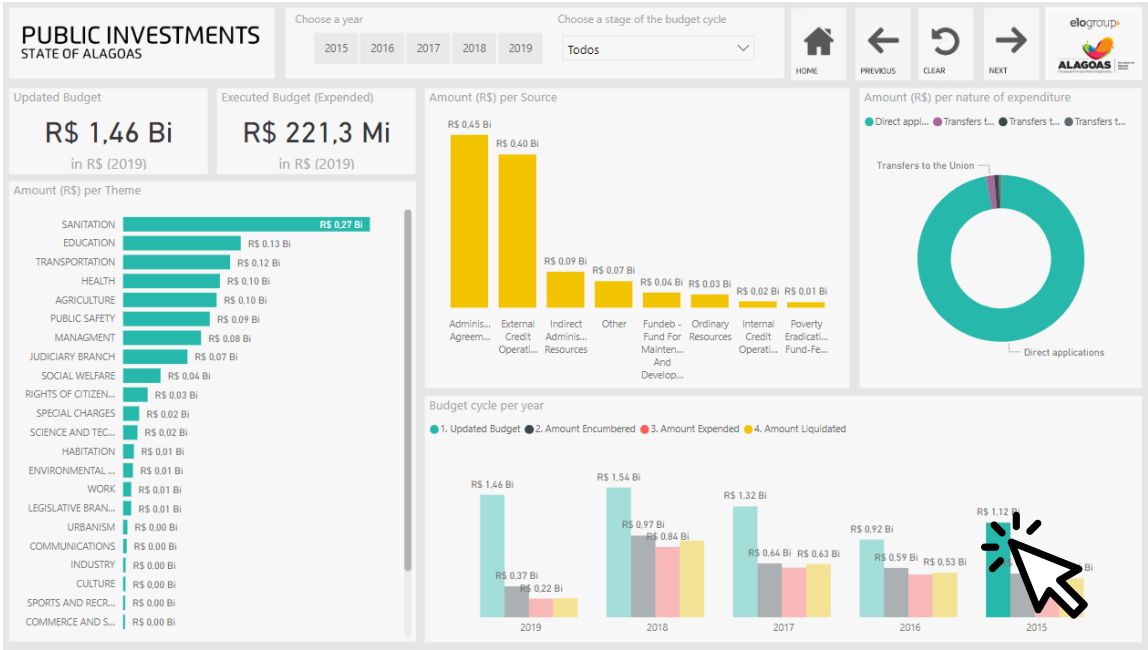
PUBLIC INVESTMENTS
STATE OF ALAGOAS

Choose a year
2015 2016 2017 2018 2019

Choose a stage of the budget cycle
Todos

HOME PREVIOUS CLEAR NEXT

elogroup
ALAGOAS

Updated Budget
R$ 1,46 Bi
in R$ (2019)

Executed Budget (Expended)
R$ 221,3 Mi
in R$ (2019)

Amount (R$) per Theme

| Theme | Amount |
|---|---|
| SANITATION | R$ 0,27 Bi |
| EDUCATION | R$ 0,13 Bi |
| TRANSPORTATION | R$ 0,12 Bi |
| HEALTH | R$ 0,10 Bi |
| AGRICULTURE | R$ 0,10 Bi |
| PUBLIC SAFETY | R$ 0,09 Bi |
| MANAGMENT | R$ 0,08 Bi |
| JUDICIARY BRANCH | R$ 0,07 Bi |
| SOCIAL WELFARE | R$ 0,04 Bi |
| RIGHTS OF CITIZEN... | R$ 0,03 Bi |
| SPECIAL CHARGES | R$ 0,02 Bi |
| SCIENCE AND TEC... | R$ 0,02 Bi |
| HABITATION | R$ 0,01 Bi |
| ENVIRONMENTAL ... | R$ 0,01 Bi |
| WORK | R$ 0,01 Bi |
| LEGISLATIVE BRAN... | R$ 0,01 Bi |
| URBANISM | R$ 0,00 Bi |
| COMMUNICATIONS | R$ 0,00 Bi |
| INDUSTRY | R$ 0,00 Bi |
| CULTURE | R$ 0,00 Bi |
| SPORTS AND RECR... | R$ 0,00 Bi |
| COMMERCE AND S... | R$ 0,00 Bi |

Amount (R$) per Source

| Source | Amount |
|---|---|
| Adminis... Agreem... | R$ 0,45 Bi |
| External Credit Operati... | R$ 0,40 Bi |
| Indirect Adminis... Resources | R$ 0,09 Bi |
| Other | R$ 0,07 Bi |
| Fundeb - Fund For Mainten... And Develop... | R$ 0,04 Bi |
| Ordinary Resources | R$ 0,03 Bi |
| Internal Credit Operati... | R$ 0,02 Bi |
| Poverty Eradicati... Fund-Fe... | R$ 0,01 Bi |

Amount (R$) per nature of expenditure
Direct appli... Transfers t... Transfers t... Transfers t...
Transfers to the Union
Direct applications

Budget cycle per year
1. Updated Budget 2. Amount Encumbered 3. Amount Expended 4. Amount Liquidated

| Year | 1. Updated Budget | 2. Amount Encumbered | 3. Amount Expended | 4. Amount Liquidated |
|---|---|---|---|---|
| 2019 | R$ 1,46 Bi | R$ 0,37 Bi | R$ 0,22 Bi | R$ 0,22 Bi |
| 2018 | R$ 1,54 Bi | R$ 0,97 Bi | R$ 0,84 Bi | |
| 2017 | R$ 1,32 Bi | R$ 0,64 Bi | R$ 0,63 Bi | R$ 0,63 Bi |
| 2016 | R$ 0,92 Bi | R$ 0,59 Bi | R$ 0,53 Bi | R$ 0,53 Bi |
| 2015 | R$ 1,12 Bi | | | Bi |